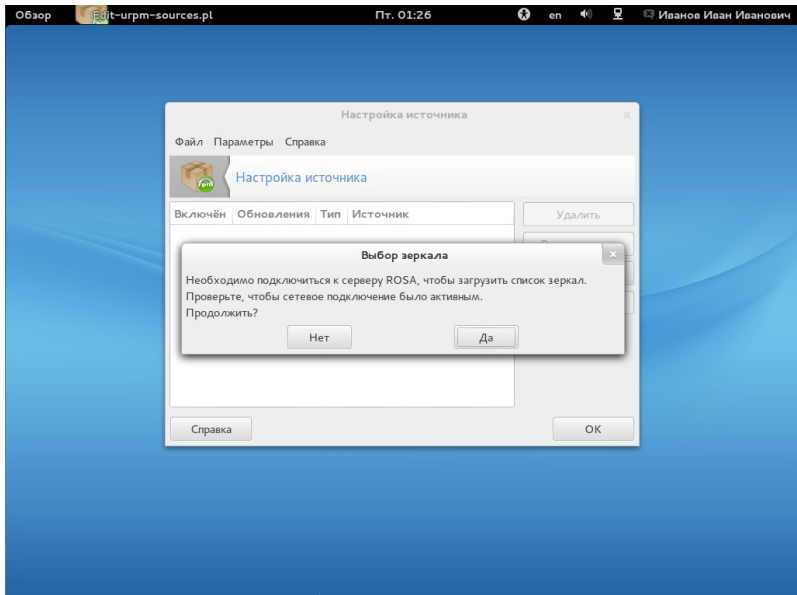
Обзор Edit-urpm-sources.pl Пт. 01:26 en Иванов Иван Иванович

Настройка источника

Файл Параметры Справка

Настройка источника

| Включён | Обновления | Тип | Источник |
|---|---|---|---|

Удалить

Выбор зеркала

Необходимо подключиться к серверу ROSA, чтобы загрузить список зеркал.
Проверьте, чтобы сетевое подключение было активным.
Продолжить?

Нет Да

Справка OK